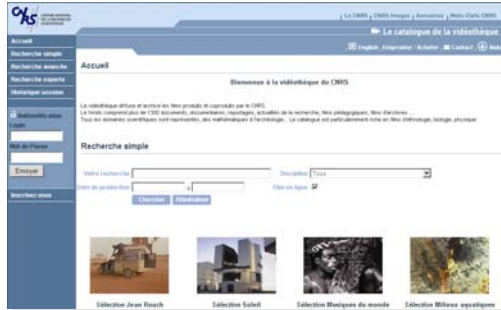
CNRS

| Le CNRS | CNRS Images | Annuaires | Mots-Clés CNRS

Le catalogue de la vidéothèque

English | Emprunter | Acheter | Contact | Aide

Accueil
Recherche simple
Recherche avancée
Recherche experte
Historique session

Authentification
Login
Mot de Passe
Envoyer

Inscrivez-vous

Accueil

Bienvenue à la vidéothèque du CNRS

La vidéothèque diffuse et archive les films produits et coproduits par le CNRS.
Le fonds comprend plus de 1300 documents, documentaires, reportages, actualités de la recherche, films pédagogiques, films d'archives ...
Tous les domaines scientifiques sont représentés, des mathématiques à l'archéologie... La vidéothèque est particulièrement riche en films d'ethnologie, biologie, physique.

Recherche simple

Votre recherche
Discipline Tous
Date de production à
Film en ligne
Chercher Réinitialiser

Sélection Jean Rouch
Sélection Soleil
Sélection Musiques du monde
Sélection Milieux aquatiques